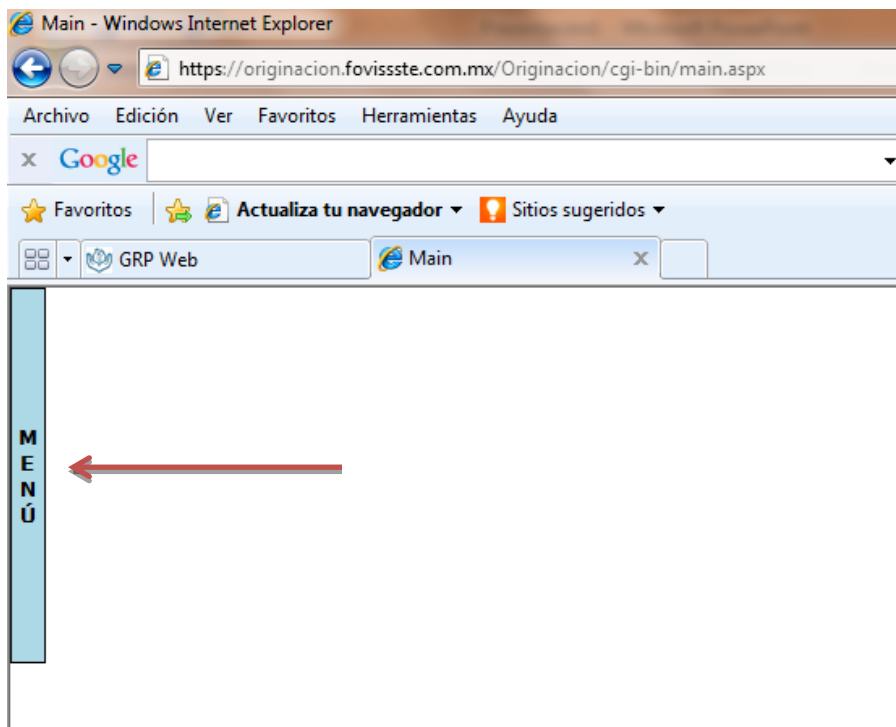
Main - Windows Internet Explorer

https://originacion.fovissste.com.mx/Originacion/cgi-bin/main.aspx

Archivo Edición Ver Favoritos Herramientas Ayuda

Google

Favoritos Actualiza tu navegador Sitios sugeridos

GRP Web Main

MENÚ